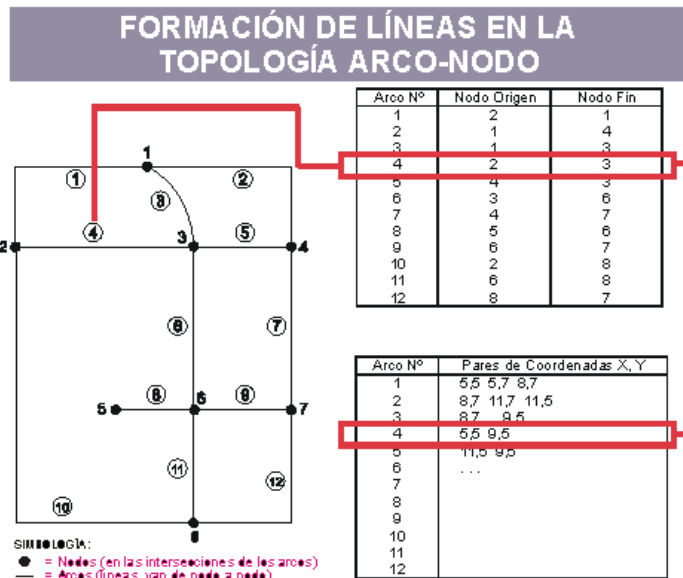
FORMACIÓN DE LÍNEAS EN LA TOPOLOGÍA ARCO-NODO

| Arco Nº | Nodo Origen | Nodo Fin |
|---|---|---|
| 1 | 2 | 1 |
| 2 | 1 | 4 |
| 3 | 1 | 3 |
| 4 | 2 | 3 |
| 5 | 4 | 3 |
| 6 | 3 | 6 |
| 7 | 4 | 7 |
| 8 | 5 | 6 |
| 9 | 6 | 7 |
| 10 | 2 | 8 |
| 11 | 6 | 8 |
| 12 | 8 | 7 |

1
①
②
③
2
④
3
⑤
4
⑥
⑦
5
⑧
6
⑨
7
⑪
⑫
⑩
8

| Arco Nº | Pares de Coordenadas X, Y |
|---|---|
| 1 | 5,5 5,7 8,7 |
| 2 | 8,7 11,7 11,5 |
| 3 | 8,7 9,5 |
| 4 | 5,5 9,5 |
| 5 | 11,5 9,5 |
| 6 | . . . |
| 7 | |
| 8 | |
| 9 | |
| 10 | |
| 11 | |
| 12 | |

SIMBOLOGÍA:
● = Nodos (en las intersecciones de los arcos)
— = Arcos (líneas, van de nodo a nodo)